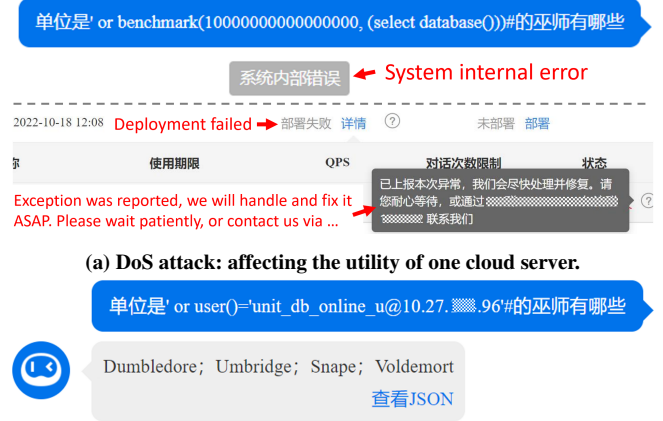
单位是' or benchmark(10000000000000000, (select database()))#的巫师有哪些

系统内部错误 System internal error

2022-10-18 12:08 Deployment failed 部署失败 详情 ? 未部署 部署

称 使用期限 QPS 对话次数限制 状态

Exception was reported, we will handle and fix it ASAP. Please wait patiently, or contact us via ...

已上报本次异常，我们会尽快处理并修复。请您耐心等待，或通过 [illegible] 联系我们

(a) DoS attack: affecting the utility of one cloud server.

单位是' or user()='unit_db_online_u@10.27.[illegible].96'#的巫师有哪些

Dumbledore; Umbridge; Snape; Voldemort
查看JSON